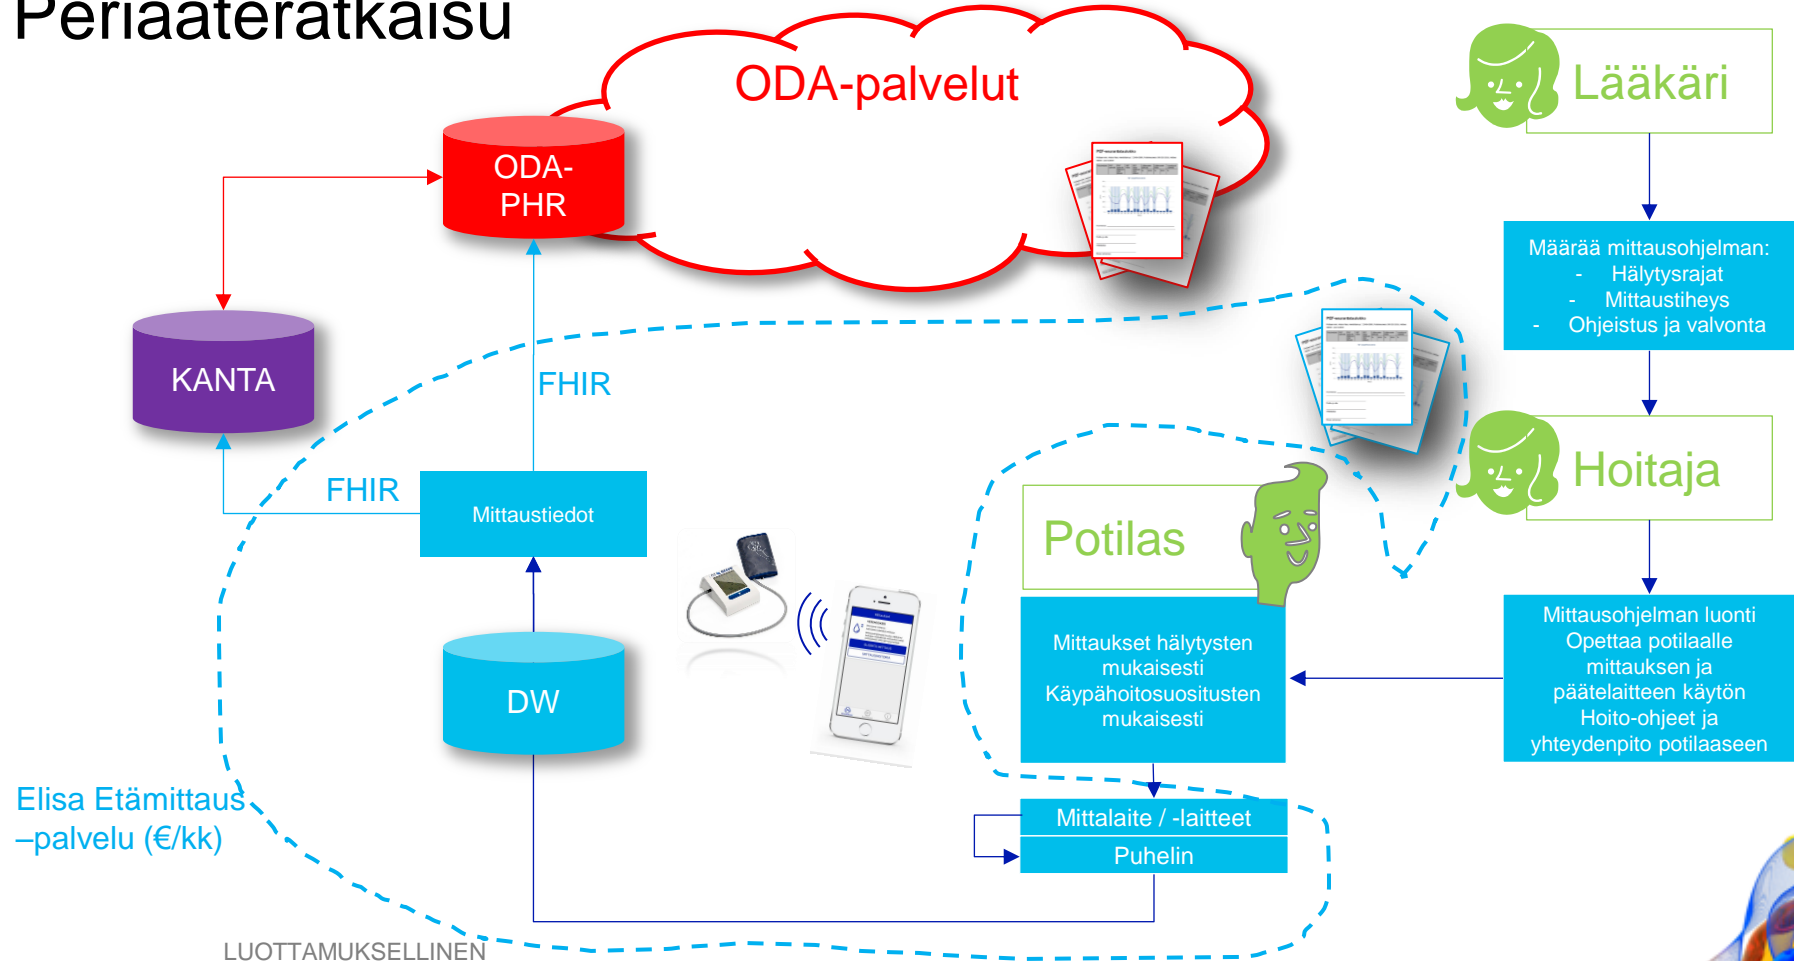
Periaateratkaisu

ODA-palvelut

ODA-PHR

KANTA

FHIR

FHIR

Mittaustiedot

DW

Lääkäri

Määrää mittausohjelman:
- Hälytysrajat
- Mittaustiheys
- Ohjeistus ja valvonta

Hoitaja

Mittausohjelman luonti
Opettaa potilaalle mittauksen ja päätelaitteen käytön
Hoito-ohjeet ja yhteydenpito potilaaseen

Potilas

Mittaukset hälytysten mukaisesti
Käypähoitosuositusten mukaisesti

Mittalaite / -laitteet

Puhelin

Elisa Etämittaus –palvelu (€/kk)

LUOTTAMUKSELLINEN